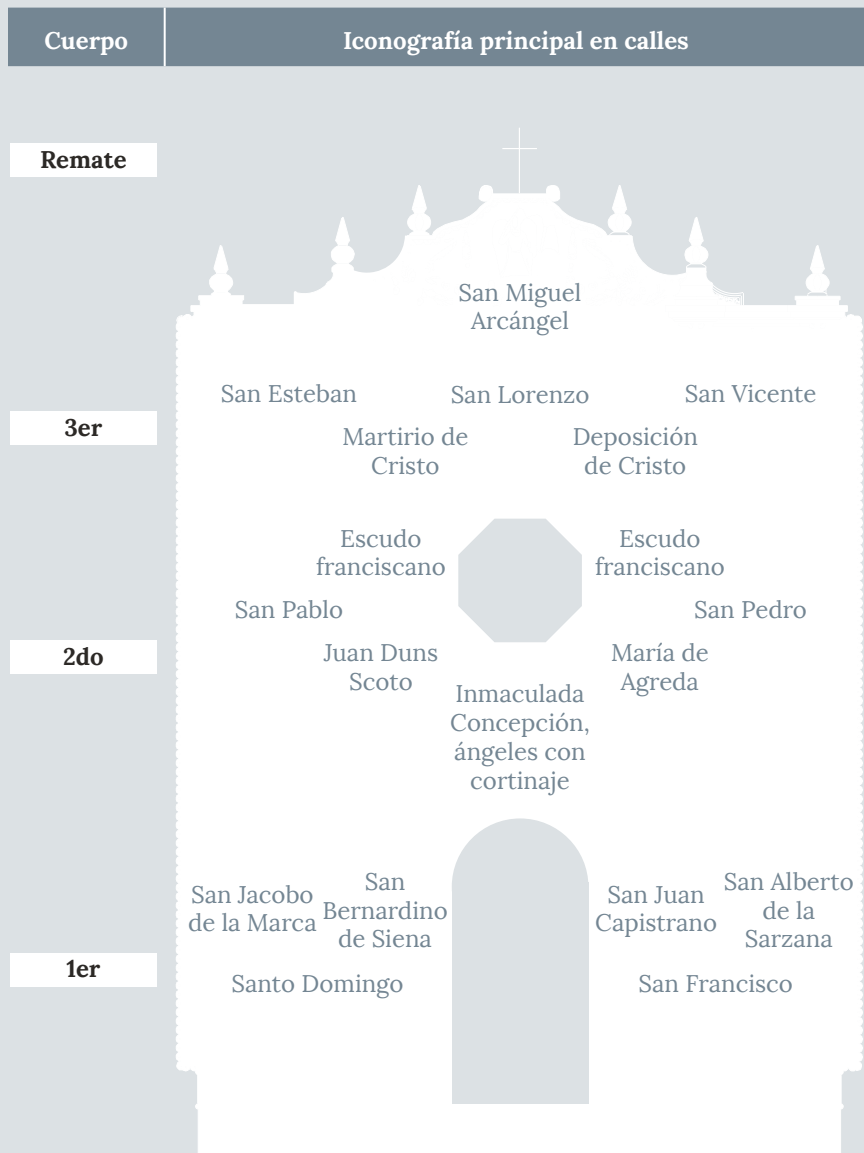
| Cuerpo | Iconografía principal en calles |
|---|---|

Remate

San Miguel Arcángel

San Esteban

San Lorenzo

San Vicente

3er

Martirio de Cristo

Deposición de Cristo

Escudo franciscano

Escudo franciscano

San Pablo

San Pedro

2do

Juan Duns Scoto

María de Agreda

Inmaculada Concepción, ángeles con cortinaje

San Jacobo de la Marca

San Bernardino de Siena

San Juan Capistrano

San Alberto de la Sarzana

1er

Santo Domingo

San Francisco